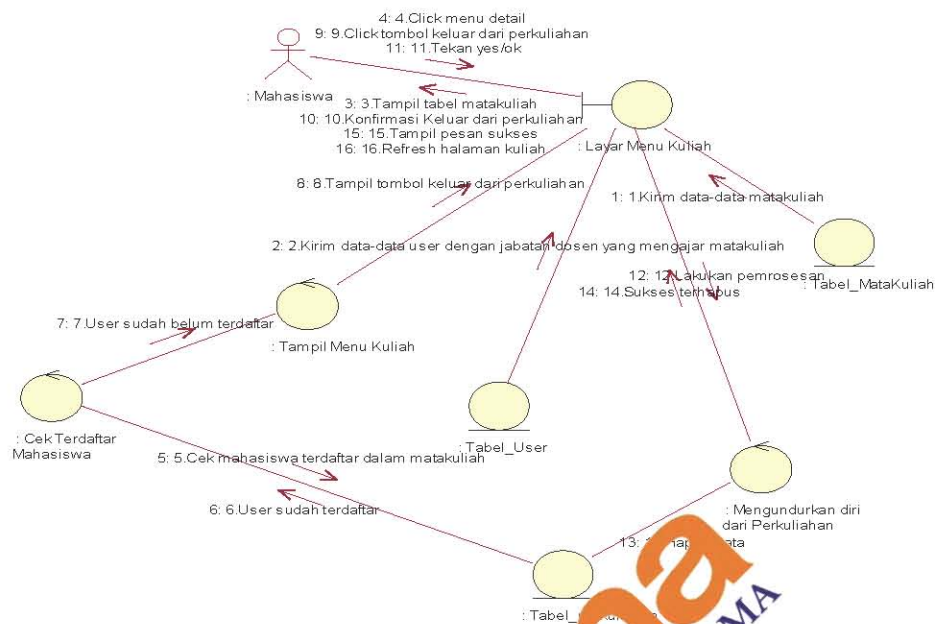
4: 4.Click menu detail
9: 9.Click tombol keluar dari perkuliahan
11: 11.Tekan yes/ok

: Mahasiswa

3: 3.Tampil tabel matakuliah
10: 10.Konfirmasi Keluar dari perkuliahan
15: 15.Tampil pesan sukses
16: 16.Refresh halaman kuliah

: Layar Menu Kuliah

8: 8.Tampil tombol keluar dari perkuliahan

1: 1.Kirim data-data matakuliah

2: 2.Kirim data-data user dengan jabatan dosen yang mengajar matakuliah

12: 12.Lakukan pemrosesan
14: 14.Sukses terhapus

: Tabel_MataKuliah

7: 7.User sudah belum terdaftar

: Tampil Menu Kuliah

: Cek Terdaftar Mahasiswa

: Tabel_User

5: 5.Cek mahasiswa terdaftar dalam matakuliah

6: 6.User sudah terdaftar

: Mengundurkan diri dari Perkuliahan

13: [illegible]hapus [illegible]ata

: Tabel_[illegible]

MA